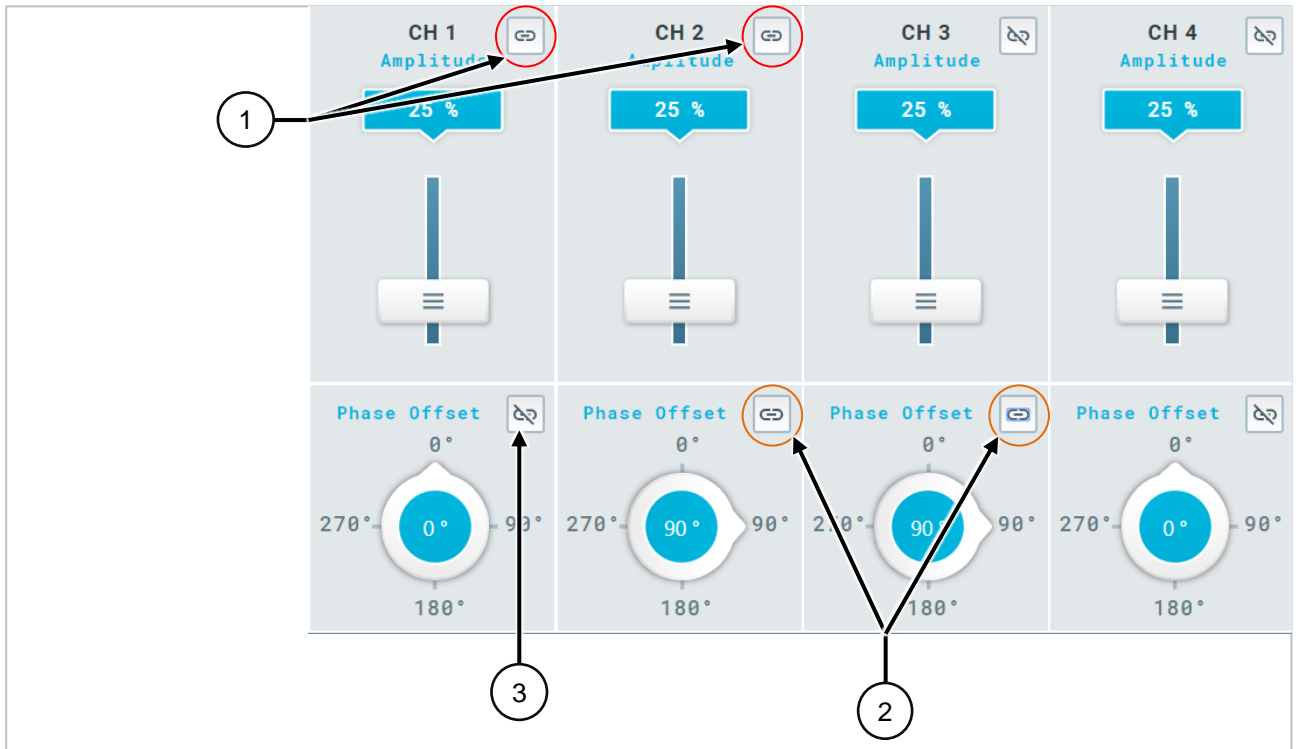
CH 1
Amplitude
25 %

CH 2
Amplitude
25 %

CH 3
Amplitude
25 %

CH 4
Amplitude
25 %

1

Phase Offset
0°
270°
0°
90°
180°

Phase Offset
0°
270°
90°
90°
180°

Phase Offset
0°
270°
90°
90°
180°

Phase Offset
0°
270°
0°
90°
180°

3

2